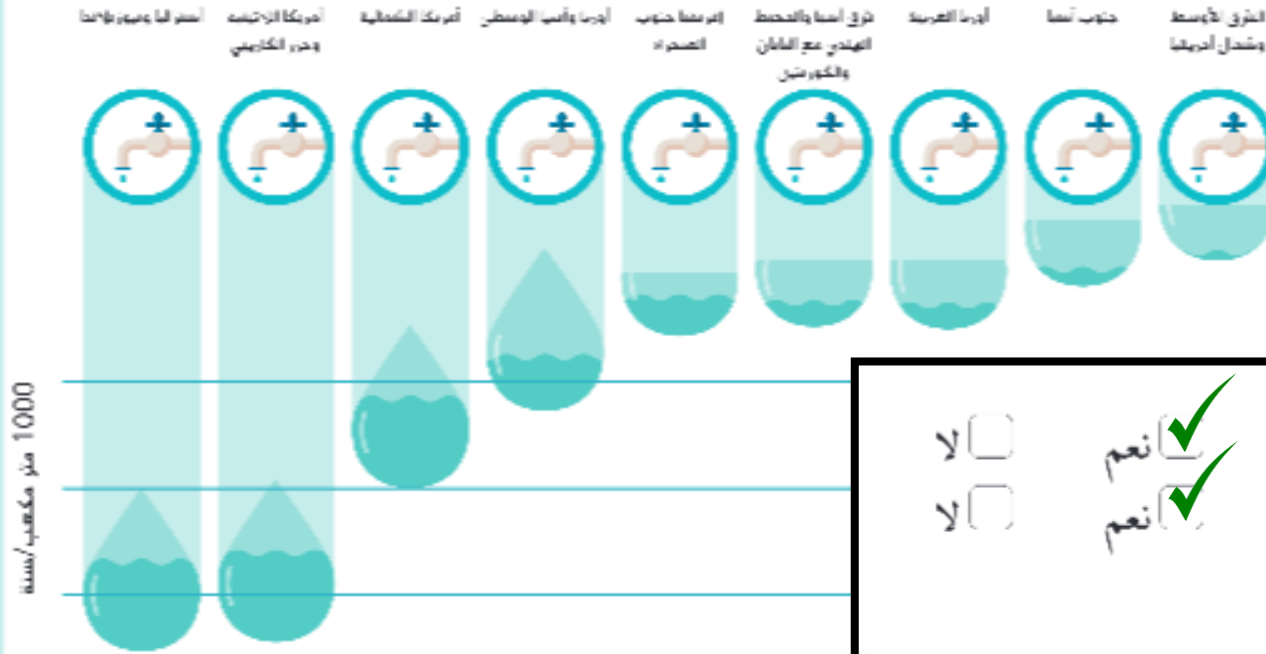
الشرق الأوسط وشمال أفريقيا

جنوب آسيا

أوروبا الغربية

شرق آسيا والمحيط الهندي مع اليابان والكوريتين

إفريقيا جنوب الصحراء

أوروبا وآسيا الوسطى

أمريكا الشمالية

أمريكا اللاتينية وجزر الكاريبي

أستراليا ونيوزيلاندا

1000 متر مكعب/سنة

نعم
لا
نعم
لا